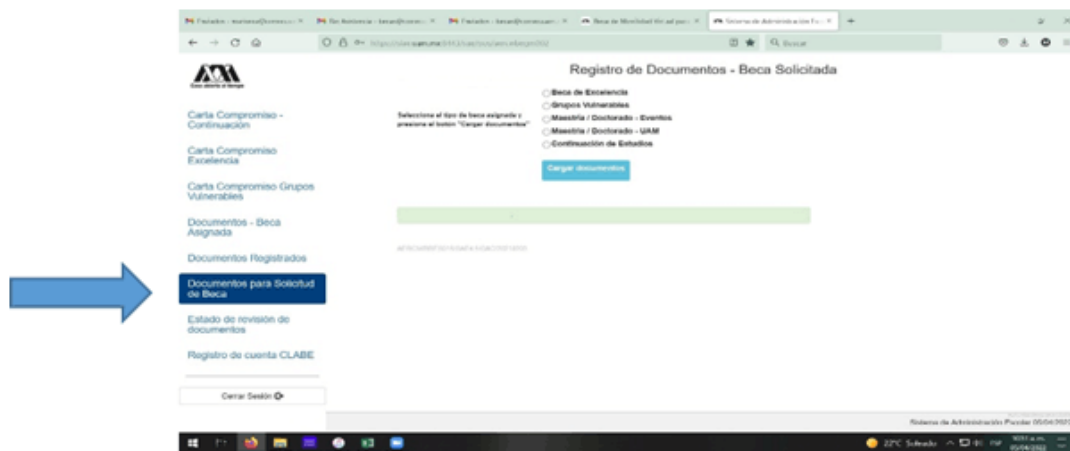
Registro de Documentos - Beca Solicitada

Carta Compromiso - Continuación

Carta Compromiso Excelencia

Carta Compromiso Grupos Vulnerables

Documentos - Beca Asignada

Documentos Registrados

Documentos para Solicitud de Beca

Estado de revisión de documentos

Registro de cuenta CLABE

Cerrar Sesión

Seleccione el tipo de beca asignada y presione el botón "Cargar documentos"

Beca de Excelencia
Grupos Vulnerables
Maestría / Doctorado - Eventos
Maestría / Doctorado - UAM
Continuación de Estudios

Cargar documentos

Sistema de Administración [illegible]

22°C Soleado